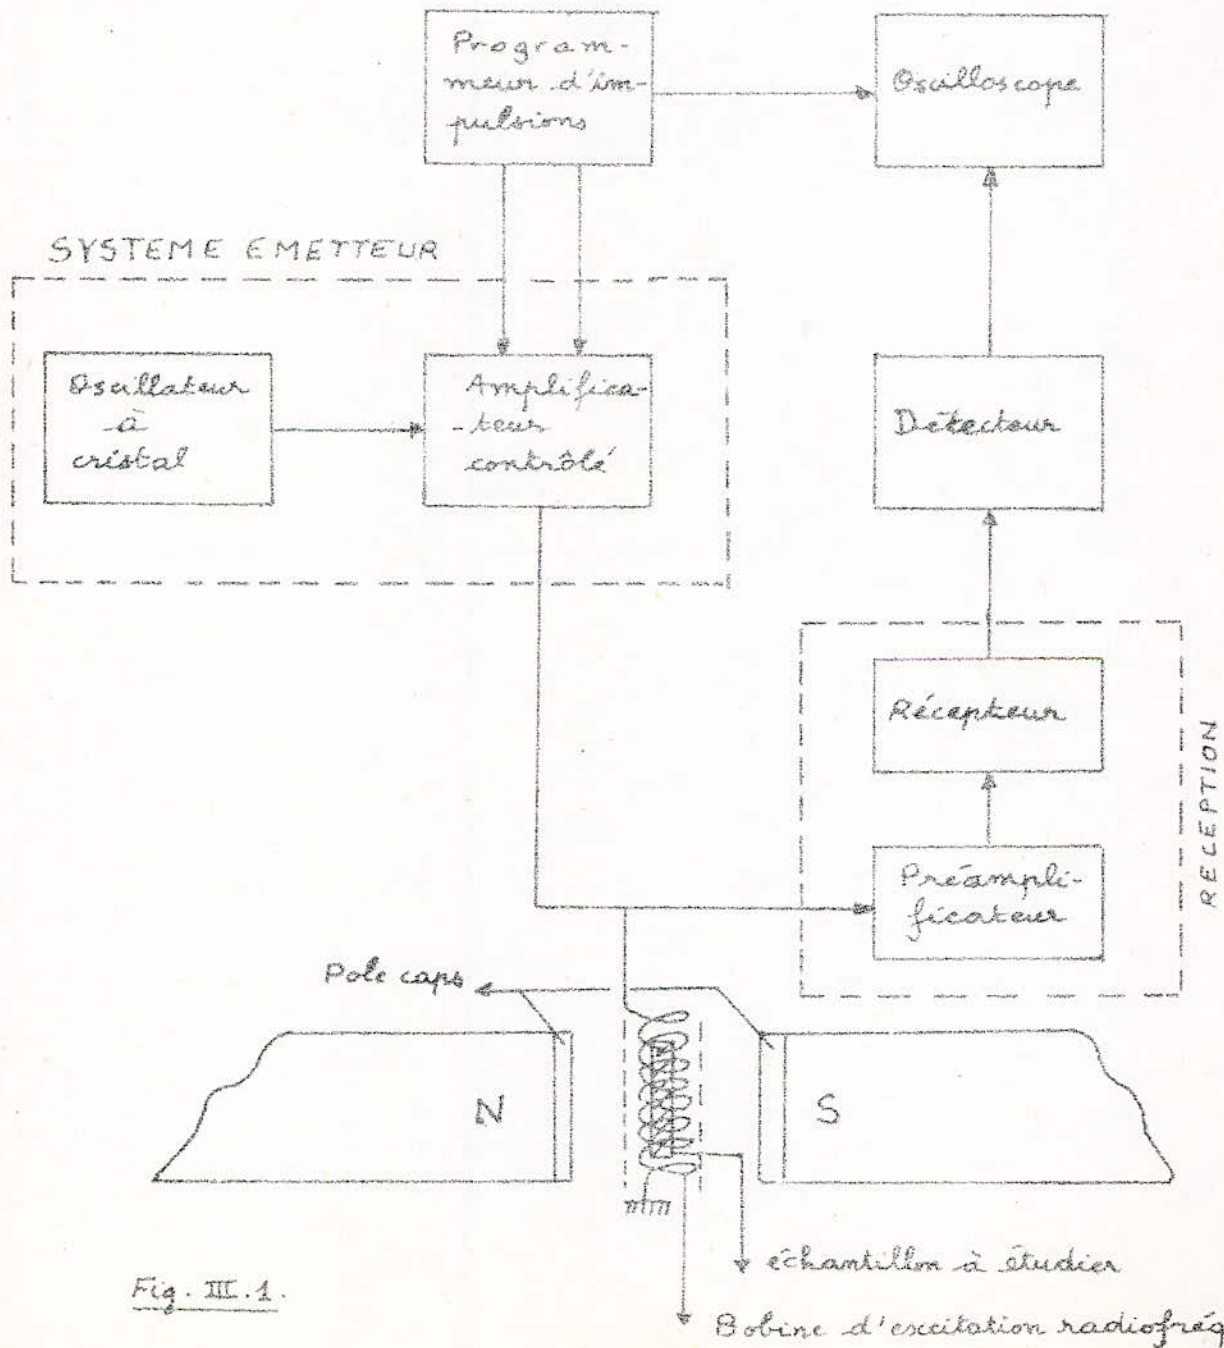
Programmeur d'impulsions

Oscilloscope

SYSTEME EMETTEUR

Oscillateur à cristal

Amplificateur contrôlé

Détecteur

Récepteur

Préamplificateur

RECEPTION

Pole caps

N

S

Fig. III.1.

échantillon à étudier

Bobine d'excitation radiofréq